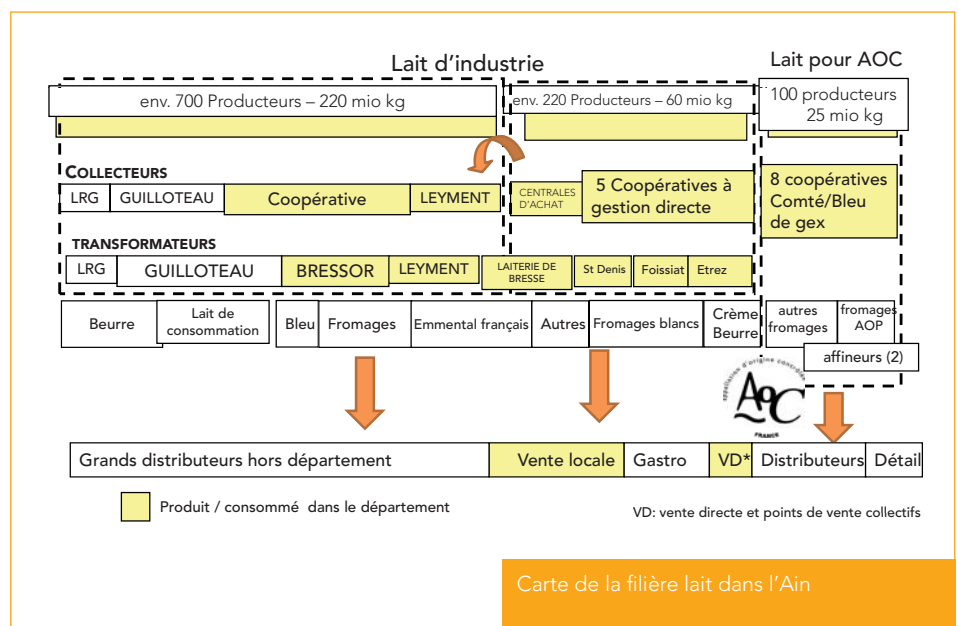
Lait d'industrie

Lait pour AOC

env. 700 Producteurs – 220 mio kg

env. 220 Producteurs – 60 mio kg

100 producteurs
25 mio kg

COLLECTEURS

LRG | GUILLOTEAU | Coopérative | LEYMENT

CENTRALES D'ACHAT

5 Coopératives à gestion directe

8 coopératives Comté/Bleu de gex

TRANSFORMATEURS

LRG | GUILLOTEAU | BRESSOR | LEYMENT

LAITERIE DE BRESSE | St Denis | Foissiat | Etrez

Beurre | Lait de consommation | Bleu | Fromages | Emmental français | Autres | Fromages blancs | Crème Beurre

autres fromages | fromages AOP

affineurs (2)

Appellation d'origine contrôlée
AOC
FRANCE

| Grands distributeurs hors département | Vente locale | Gastro | VD* | Distributeurs | Détail |
|---|---|---|---|---|---|

Produit / consommé dans le département

VD: vente directe et points de vente collectifs

Carte de la filière lait dans l'Ain